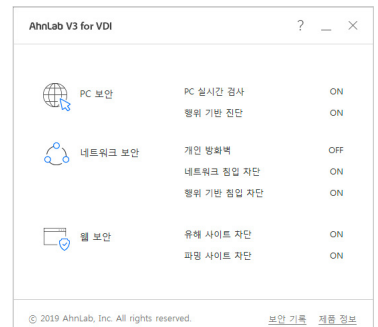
AhnLab V3 for VDI

? _ ×

PC 보안

PC 실시간 검사 ON

행위 기반 진단 ON

네트워크 보안

개인 방화벽 OFF

네트워크 침입 차단 ON

행위 기반 침입 차단 ON

웹 보안

유해 사이트 차단 ON

피싱 사이트 차단 ON

© 2019 AhnLab, Inc. All rights reserved.

보안 기록 제품 정보